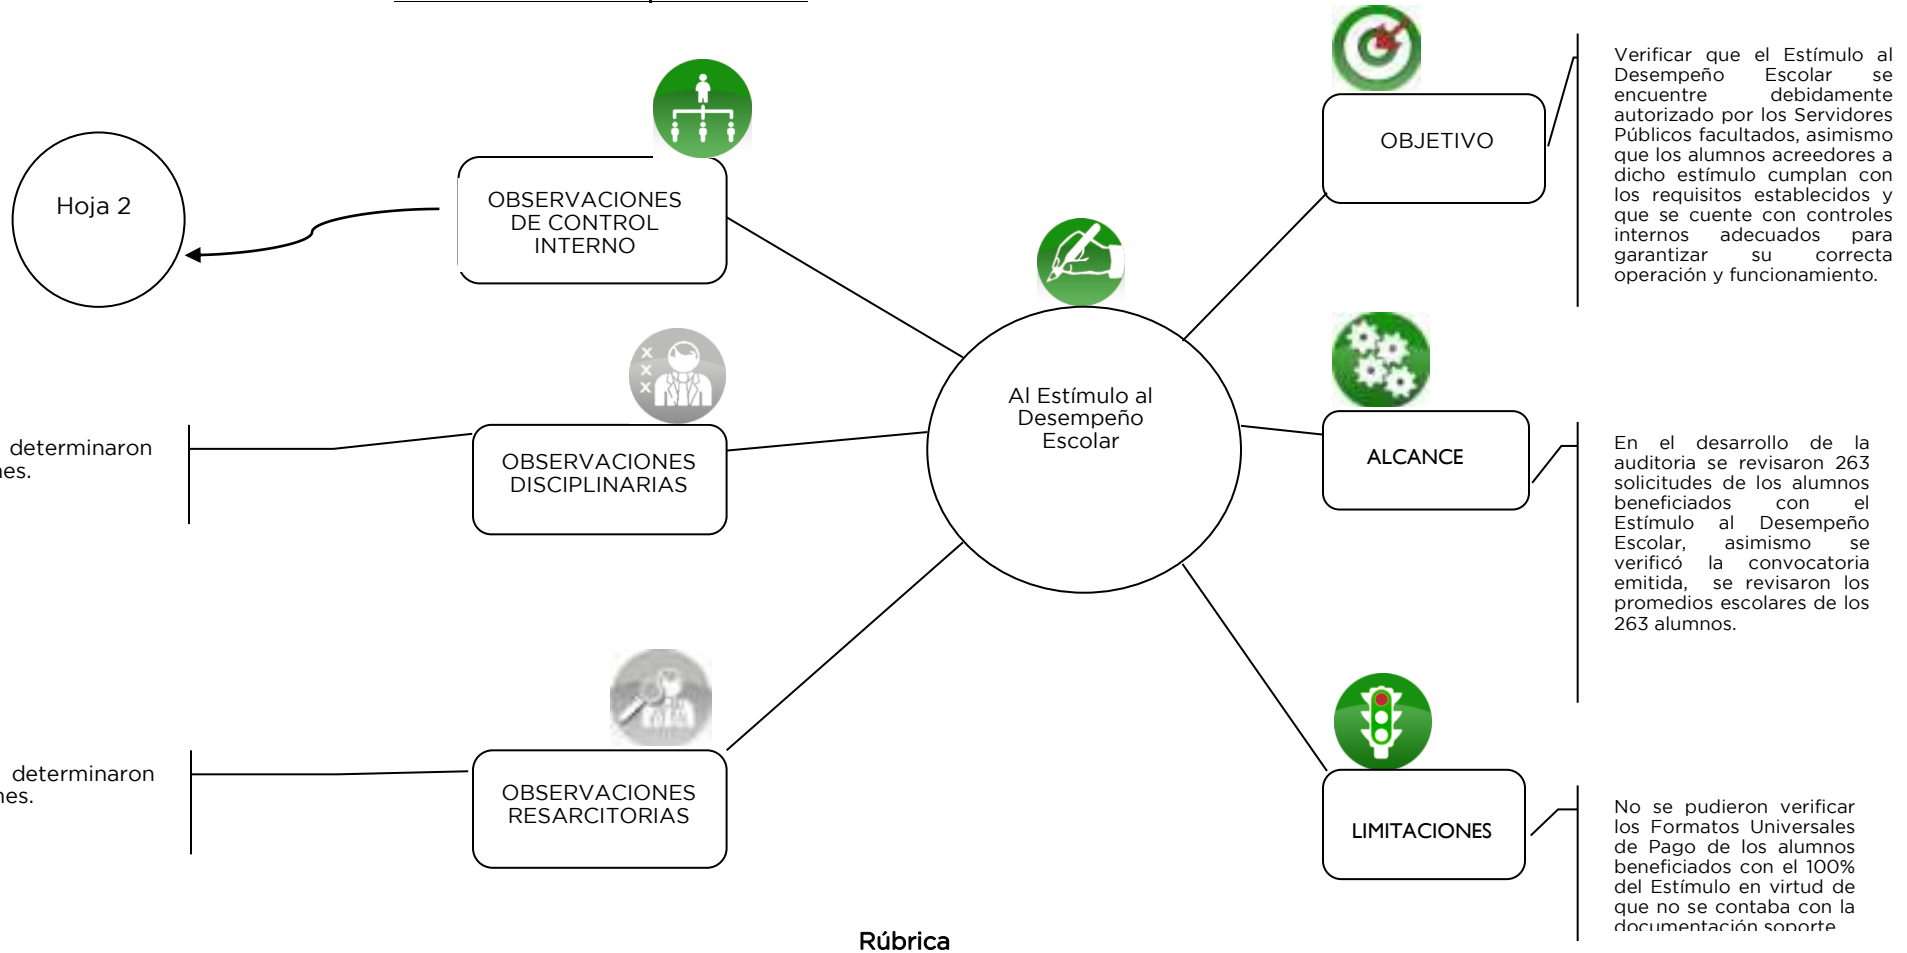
Hoja 2

OBSERVACIONES DE CONTROL INTERNO

determinaron
nes.

OBSERVACIONES DISCIPLINARIAS

determinaron
nes.

OBSERVACIONES RESARCITORIAS

Al Estímulo al Desempeño Escolar

OBJETIVO

Verificar que el Estímulo al Desempeño Escolar se encuentre debidamente autorizado por los Servidores Públicos facultados, asimismo que los alumnos acreedores a dicho estímulo cumplan con los requisitos establecidos y que se cuente con controles internos adecuados para garantizar su correcta operación y funcionamiento.

ALCANCE

En el desarrollo de la auditoria se revisaron 263 solicitudes de los alumnos beneficiados con el Estímulo al Desempeño Escolar, asimismo se verificó la convocatoria emitida, se revisaron los promedios escolares de los 263 alumnos.

LIMITACIONES

No se pudieron verificar los Formatos Universales de Pago de los alumnos beneficiados con el 100% del Estímulo en virtud de que no se contaba con la documentación soporte

Rúbrica